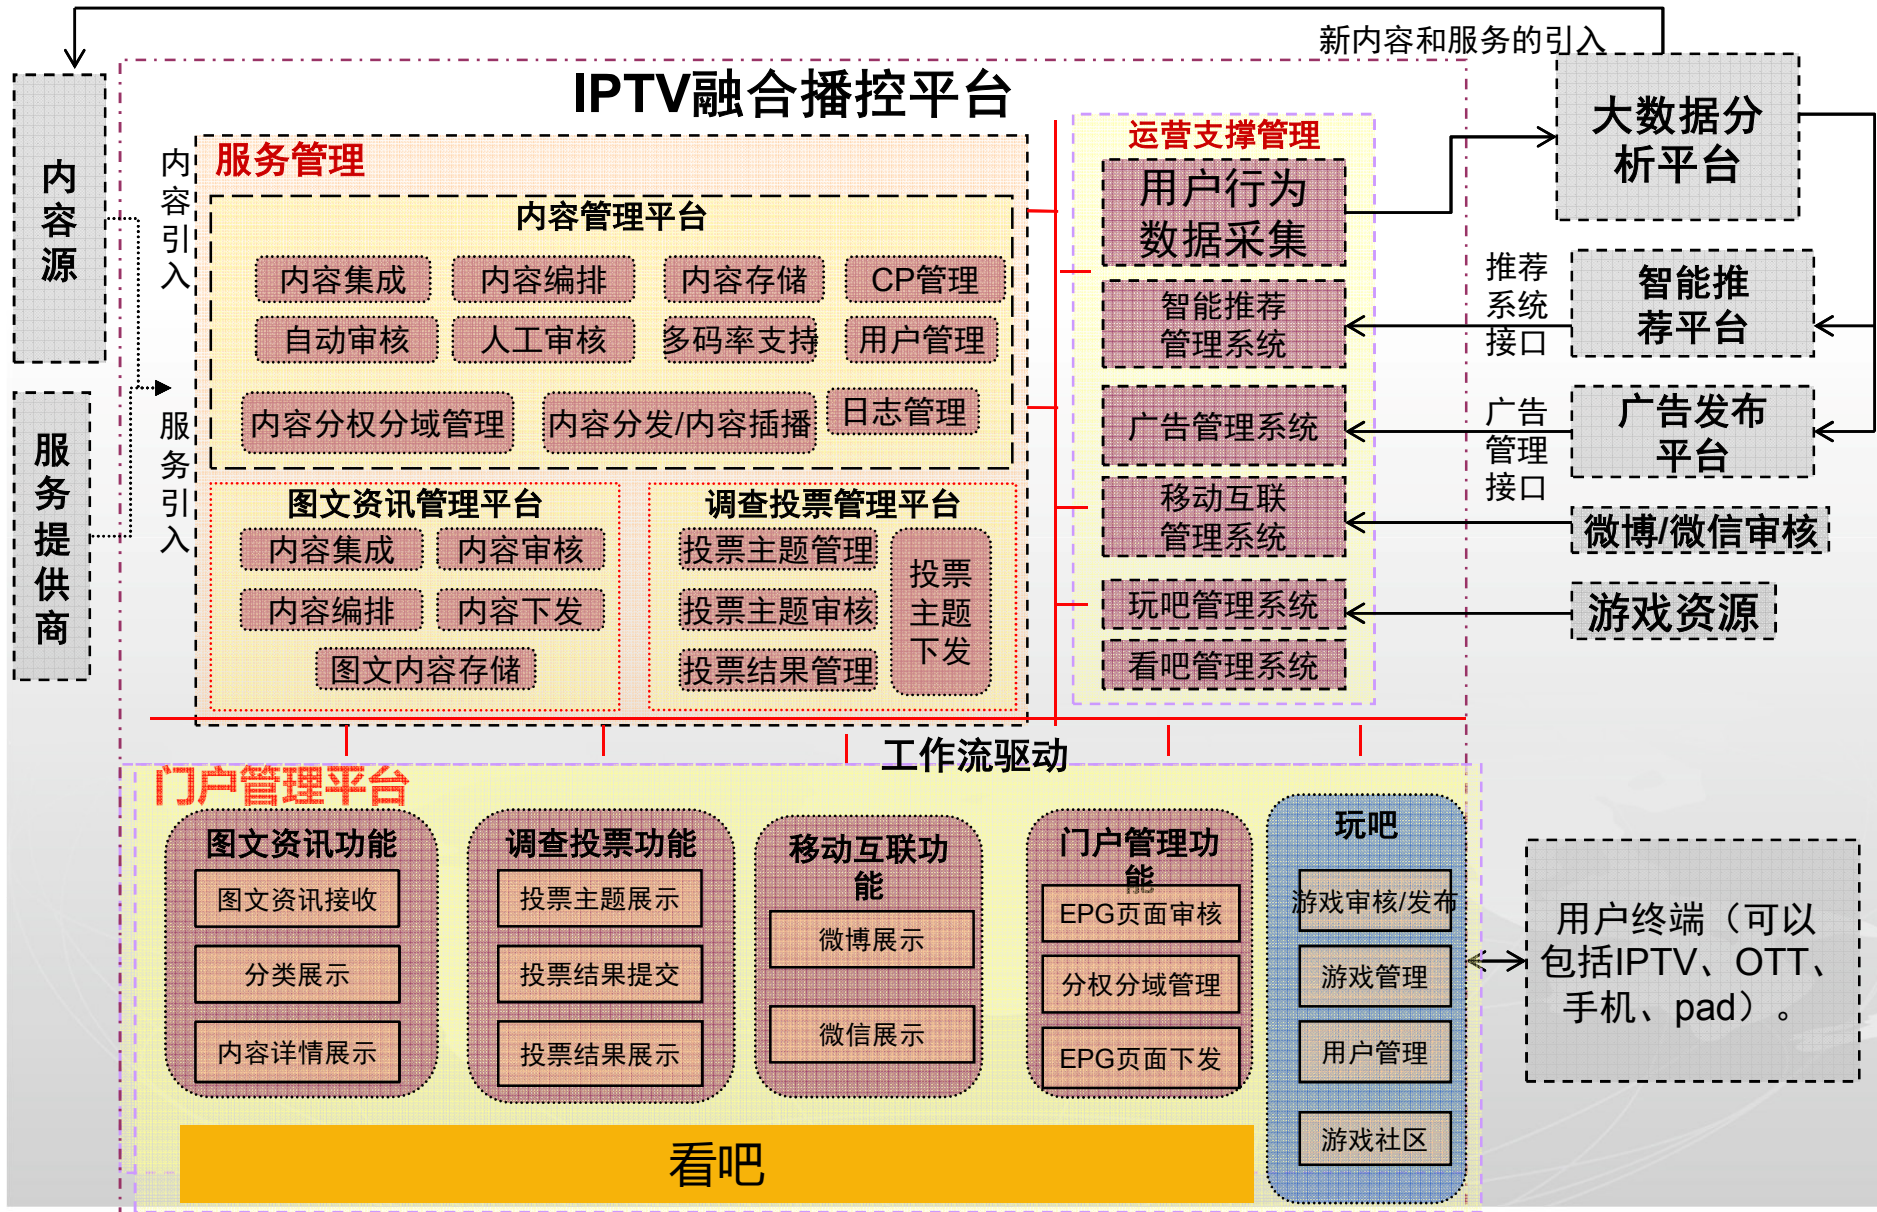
新内容和服务的引入

IPTV融合播控平台

内容源

服务提供商

内容引入

服务引入

服务管理

内容管理平台

内容集成 内容编排 内容存储 CP管理

自动审核 人工审核 多码率支持 用户管理

内容分权分域管理 内容分发/内容插播 日志管理

图文资讯管理平台

内容集成 内容审核

内容编排 内容下发

图文内容存储

调查投票管理平台

投票主题管理

投票主题审核

投票结果管理

投票主题下发

运营支撑管理

用户行为数据采集

智能推荐管理系统

广告管理系统

移动互联管理系统

玩吧管理系统

看吧管理系统

大数据分析平台

推荐系统接口

智能推荐平台

广告管理接口

广告发布平台

微博/微信审核

游戏资源

工作流驱动

门户管理平台

图文资讯功能

图文资讯接收

分类展示

内容详情展示

调查投票功能

投票主题展示

投票结果提交

投票结果展示

移动互联功能

微博展示

微信展示

门户管理功能

EPG页面审核

分权分域管理

EPG页面下发

玩吧

游戏审核/发布

游戏管理

用户管理

游戏社区

看吧

用户终端（可以包括IPTV、OTT、手机、pad）。